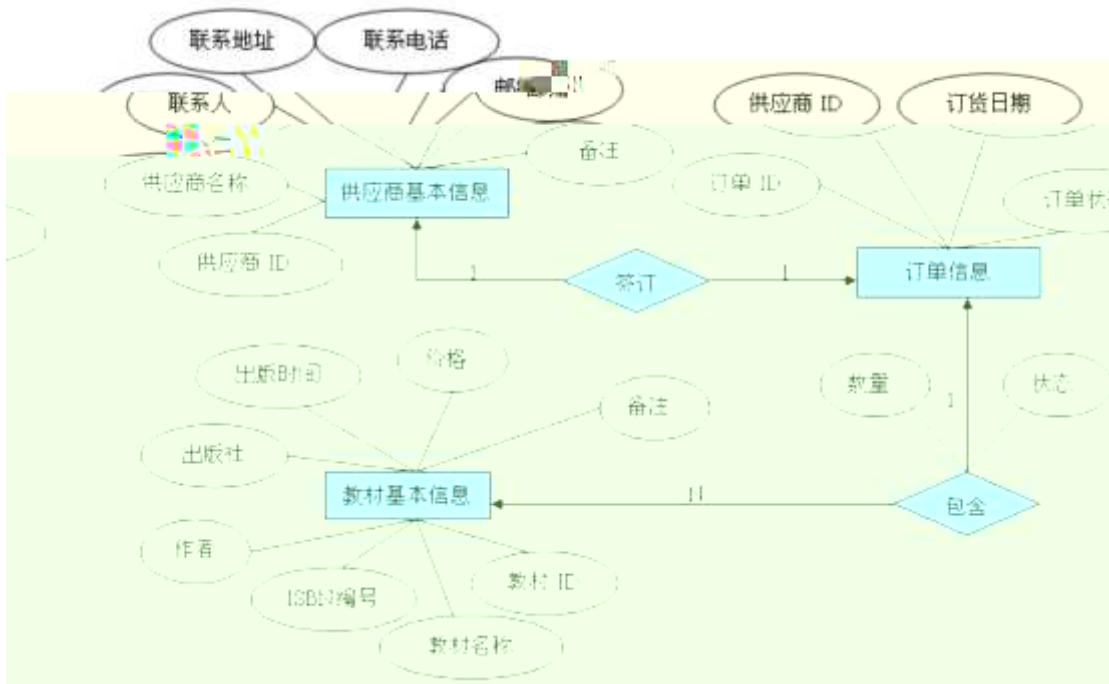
联系地址

联系电话

联系人

邮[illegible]

供应商 ID

订货日期

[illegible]

备注

供应商名称

供应商基本信息

订单 ID

订单状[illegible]

供应商 ID

1

签订

1

订单信息

出版时间

价格

数量

状态

备注

1

出版社

教材基本信息

n

包含

作者

教材 ID

ISBN编号

教材名称